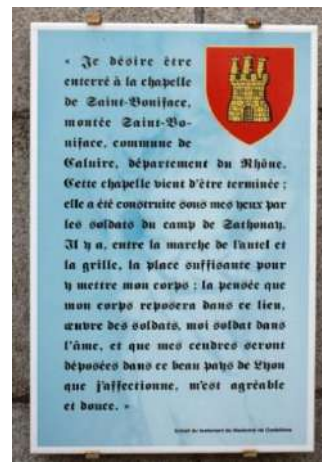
« Je désire être enterré à la chapelle de Saint-Boniface, montée Saint-Boniface, commune de Caluire, département du Rhône. Cette chapelle vient d'être terminée ; elle a été construite sous mes yeux par les soldats du camp de Sathonay. Il y a, entre la marche de l'autel et la grille, la place suffisante pour y mettre mon corps ; la pensée que mon corps reposera dans ce lieu, œuvre des soldats, moi soldat dans l'âme, et que mes cendres seront déposées dans ce beau pays de Lyon que j'affectionne, m'est agréable et douce. »

Extrait du testament du Maréchal de Castellane